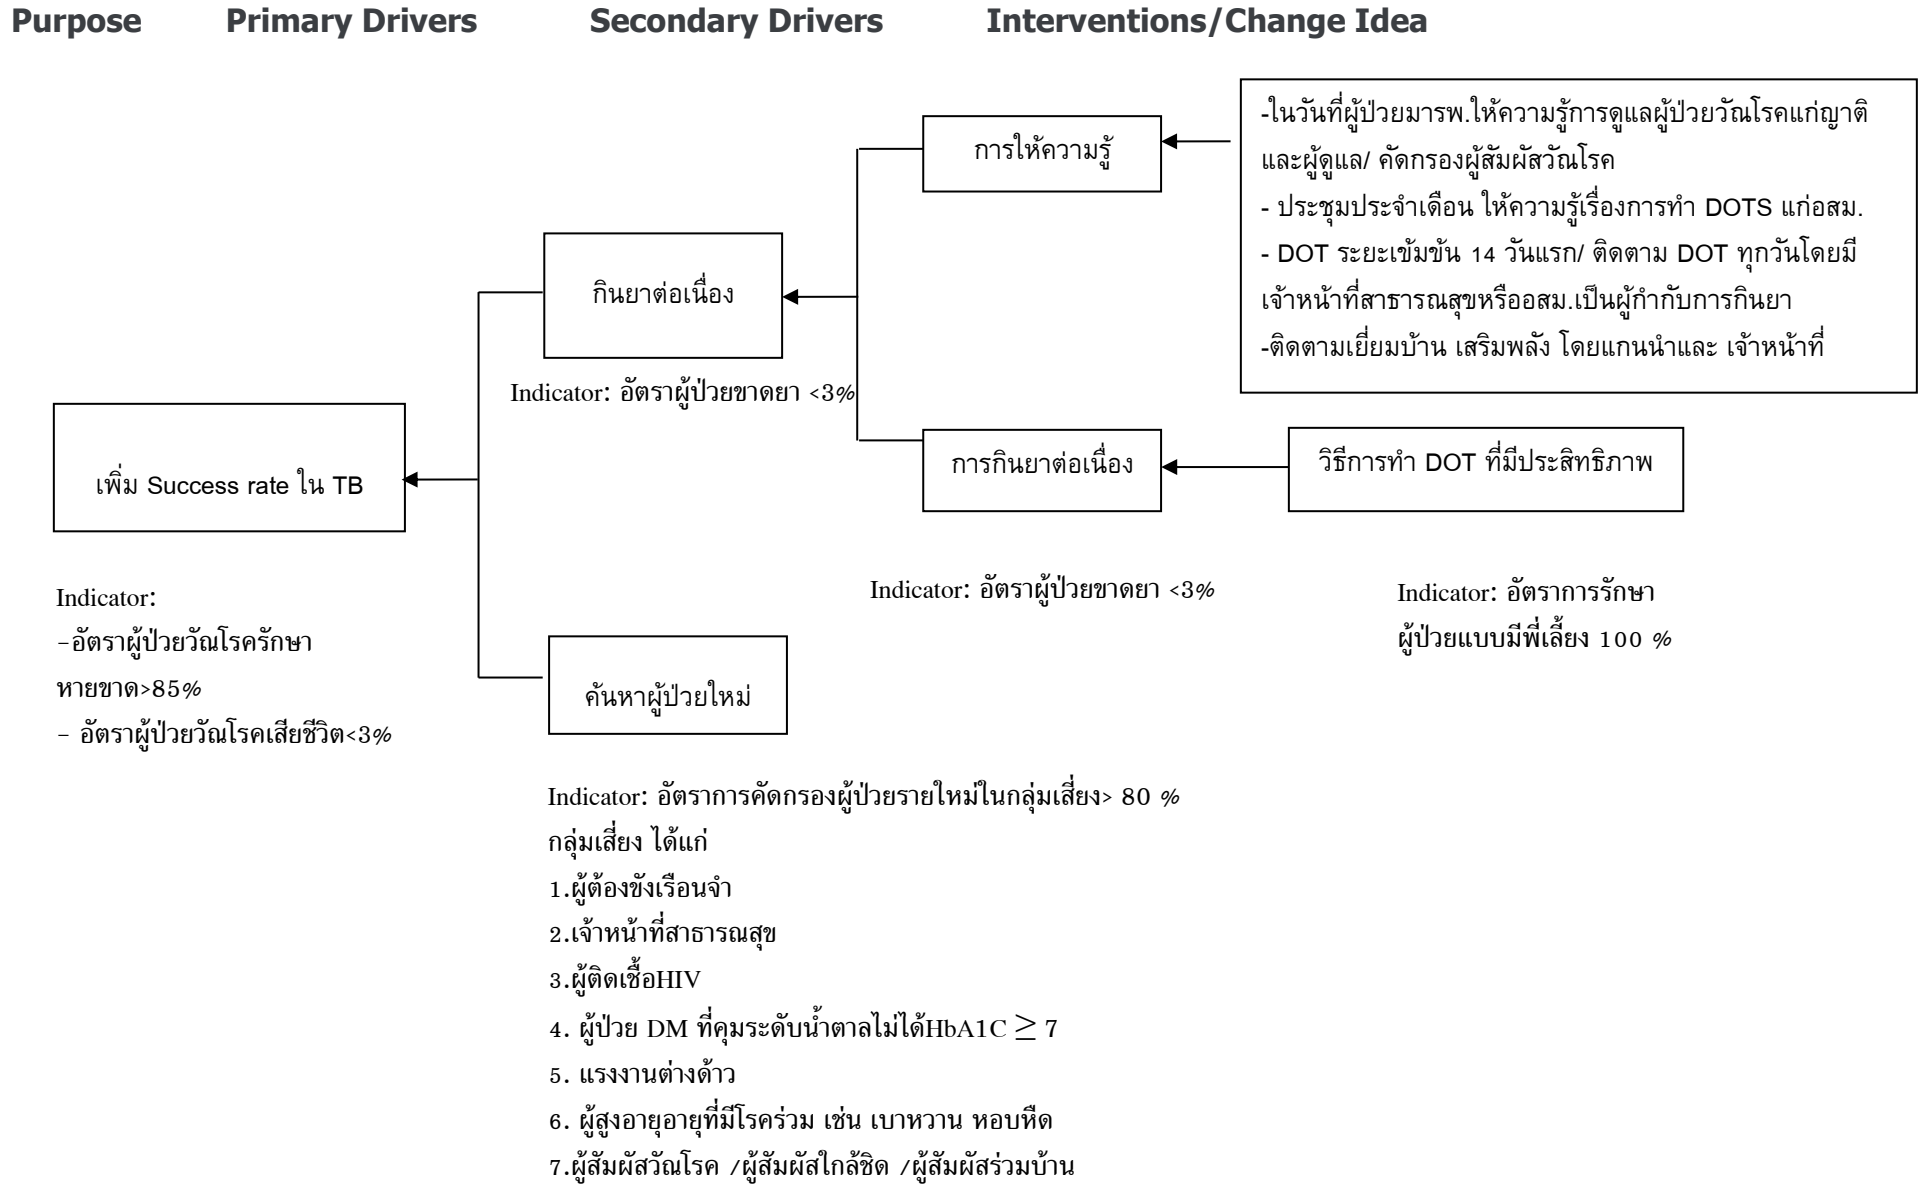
Purpose Primary Drivers Secondary Drivers Interventions/Change Idea

-ในวันที่ผู้ป่วยมารพ.ให้ความรู้การดูแลผู้ป่วยวัณโรคแก่ญาติและผู้ดูแล/ คัดกรองผู้สัมผัสวัณโรค
- ประชุมประจำเดือน ให้ความรู้เรื่องการทำ DOTS แก่อสม.
- DOT ระยะเข้มข้น 14 วันแรก/ ติดตาม DOT ทุกวันโดยมีเจ้าหน้าที่สาธารณสุขหรืออสม.เป็นผู้กำกับการกินยา
-ติดตามเยี่ยมบ้าน เสริมพลัง โดยแกนนำและ เจ้าหน้าที่

การให้ความรู้

กินยาต่อเนื่อง

Indicator: อัตราผู้ป่วยขาดยา <3%

การกินยาต่อเนื่อง

วิธีการทำ DOT ที่มีประสิทธิภาพ

เพิ่ม Success rate ใน TB

Indicator: อัตราผู้ป่วยขาดยา <3%

Indicator: อัตราการรักษาผู้ป่วยแบบมีพี่เลี้ยง 100 %

Indicator:
-อัตราผู้ป่วยวัณโรครักษาหายขาด>85%
- อัตราผู้ป่วยวัณโรคเสียชีวิต<3%

ค้นหาผู้ป่วยใหม่

Indicator: อัตราการคัดกรองผู้ป่วยรายใหม่ในกลุ่มเสี่ยง> 80 %
กลุ่มเสี่ยง ได้แก่
1.ผู้ต้องขังเรือนจำ
2.เจ้าหน้าที่สาธารณสุข
3.ผู้ติดเชื้อHIV
4. ผู้ป่วย DM ที่คุมระดับน้ำตาลไม่ได้HbA1C $\geq 7$
5. แรงงานต่างด้าว
6. ผู้สูงอายุอายุที่มีโรคร่วม เช่น เบาหวาน หอบหืด
7.ผู้สัมผัสวัณโรค /ผู้สัมผัสใกล้ชิด /ผู้สัมผัสร่วมบ้าน